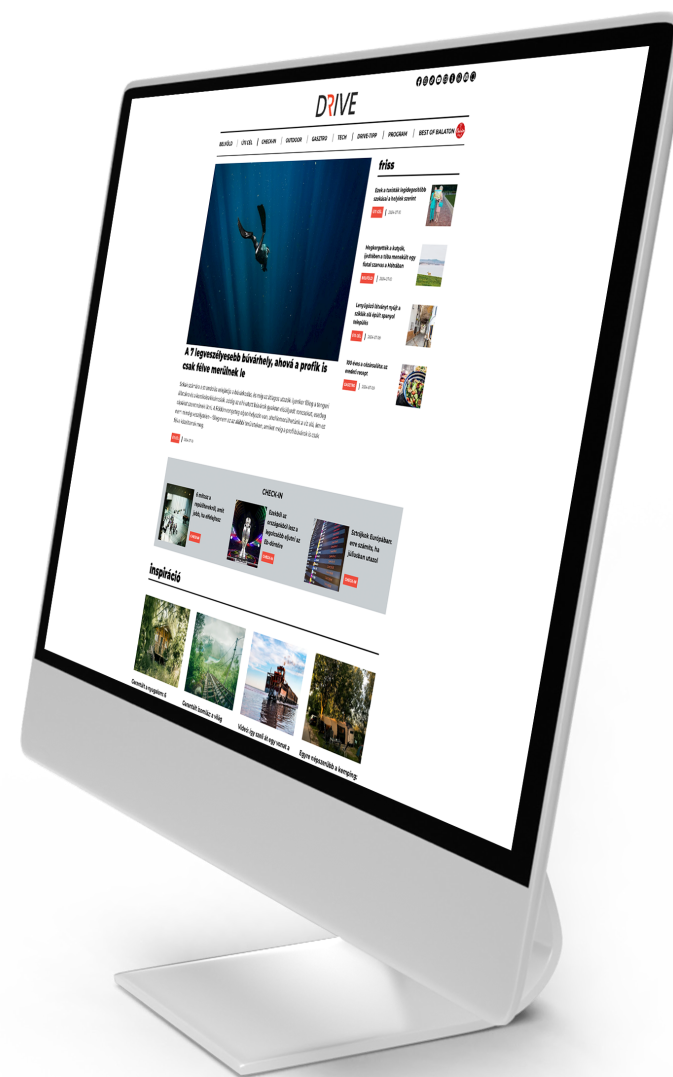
DRIVE

BELFÖLD | ÚTI CÉL | CHECK-IN | OUTDOOR | GASZTRO | TECH | DRIVE-TIPP | PROGRAM | BEST OF BALATON

A 7 legveszélyesebb búvárhely, ahová a profik is csak félve merülnek le

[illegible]

friss

Ezek a turisták legidegesítőbb szokásai a helyiek szerint

Megkérdeztük a kutyák, jöttében a többi menekült egy futái szamas a Hűtőban

Lenyűgöző látványt nyújt a szikkás alá épült spanyol település

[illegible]

CHECK-IN

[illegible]

Sztrájkok Európában: erre számíts, ha júliusban utazol

inspiráció

Gyerekként a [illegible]

Gyerekkori borzás a világ

Videó: így néz ki egy vonat a

Egyre népszerűbb a kemping: